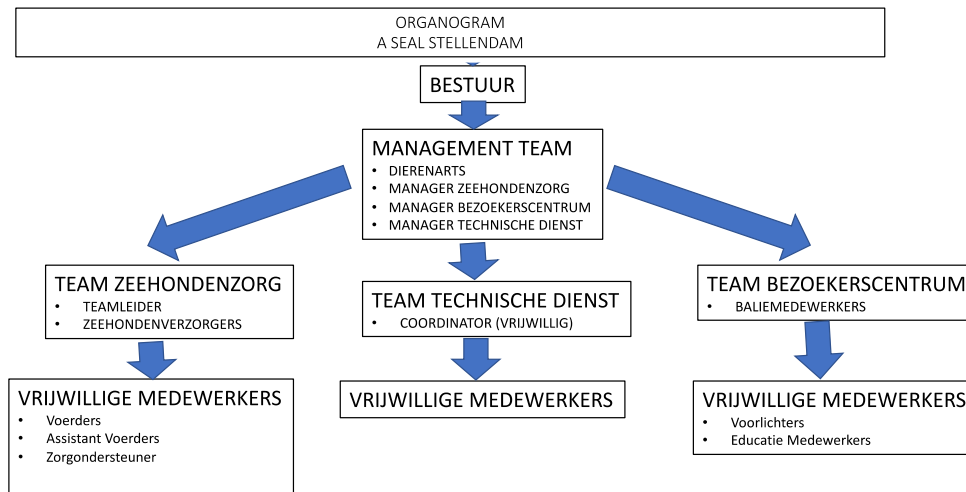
ORGANOGRAM
A SEAL STELLENDAM

BESTUUR

MANAGEMENT TEAM
- DIERENARTS
- MANAGER ZEEHONDENZORG
- MANAGER BEZOEKERSCENTRUM
- MANAGER TECHNISCHE DIENST

TEAM ZEEHONDENZORG
- TEAMLEIDER
- ZEEHONDENVERZORGERS

TEAM TECHNISCHE DIENST
- COORDINATOR (VRIJWILLIG)

TEAM BEZOEKERSCENTRUM
- BALIEMEDEWERKERS

VRIJWILLIGE MEDEWERKERS
- Voerders
- Assistant Voerders
- Zorgondersteuner

VRIJWILLIGE MEDEWERKERS

VRIJWILLIGE MEDEWERKERS
- Voorlichters
- Educatie Medewerkers